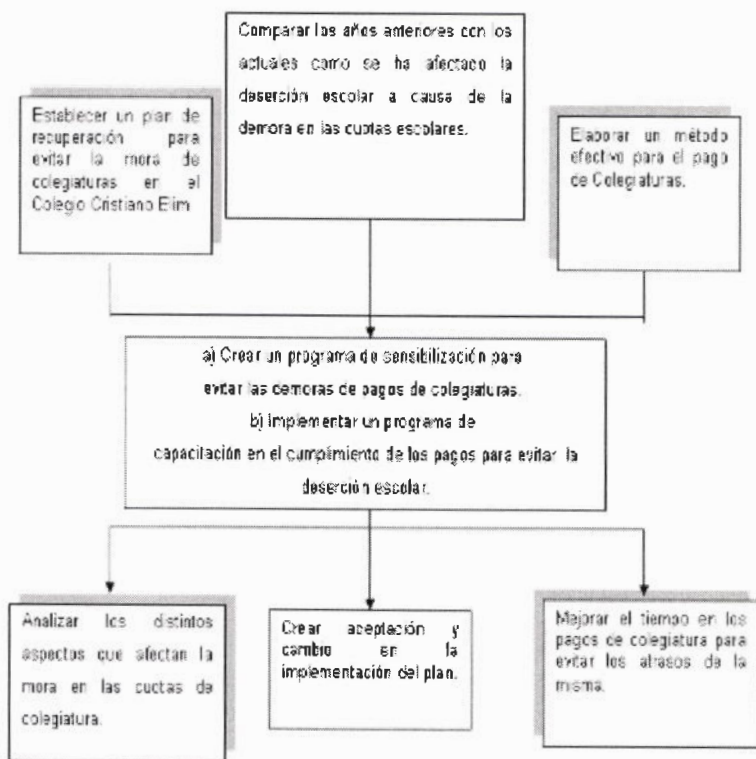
Comparar los años anteriores con los actuales como se ha afectado la deserción escolar a causa de la demora en las cuotas escolares.

Establecer un plan de recuperación para evitar la mora de colegiaturas en el Colegio Cristiano Elim

Elaborar un método efectivo para el pago de Colegiaturas.

a) Crear un programa de sensibilización para evitar las demoras de pagos de colegiaturas.
b) Implementar un programa de capacitación en el cumplimiento de los pagos para evitar la deserción escolar.

Analizar los distintos aspectos que afectan la mora en las cuotas de colegiatura.

Crear aceptación y cambio en la implementación del plan.

Mejorar el tiempo en los pagos de colegiatura para evitar los atrasos de la misma.